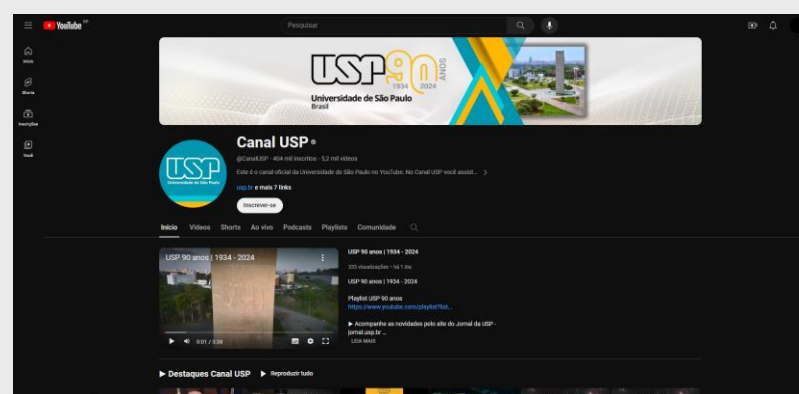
YouTube BR

Pesquisar

Início

Shorts

Inscrições

Você

USP 90 ANOS 1934 2024
Universidade de São Paulo
Brasil

USP
Universidade de São Paulo

Canal USP

@CanalUSP · 404 mil inscritos · 5,2 mil vídeos

Este é o canal oficial da Universidade de São Paulo no YouTube. No Canal USP você assist... >

usp.br e mais 7 links

Inscrever-se

Início Vídeos Shorts Ao vivo Podcasts Playlists Comunidade

USP 90 anos | 1934 - 2024

0:01 / 2:38

USP 90 anos | 1934 - 2024

333 visualizações · há 1 dia

USP 90 anos | 1934 - 2024

Playlist USP 90 anos
https://www.youtube.com/playlist?list...

▶ Acompanhe as novidades pelo site do Jornal da USP - jornal.usp.br ...

LEIA MAIS

▶ Destaques Canal USP ▶ Reproduzir tudo